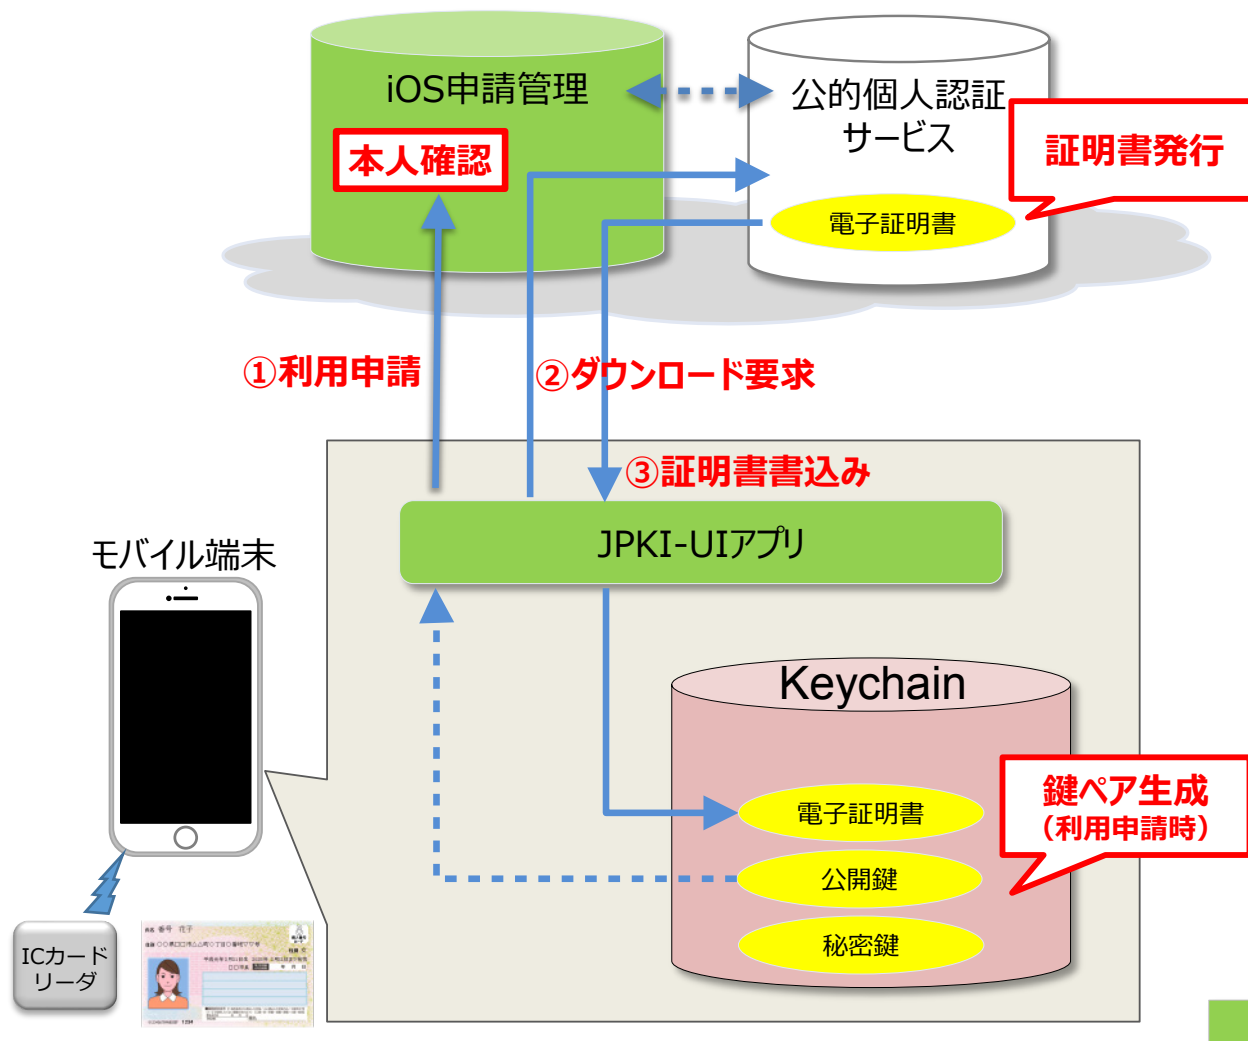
iOS申請管理

本人確認

公的個人認証サービス

証明書発行

電子証明書

①利用申請

②ダウンロード要求

③証明書書込み

モバイル端末

JPKI-UIアプリ

Keychain

鍵ペア生成（利用申請時）

電子証明書

公開鍵

秘密鍵

ICカードリーダ

氏名 番号 花子

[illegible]